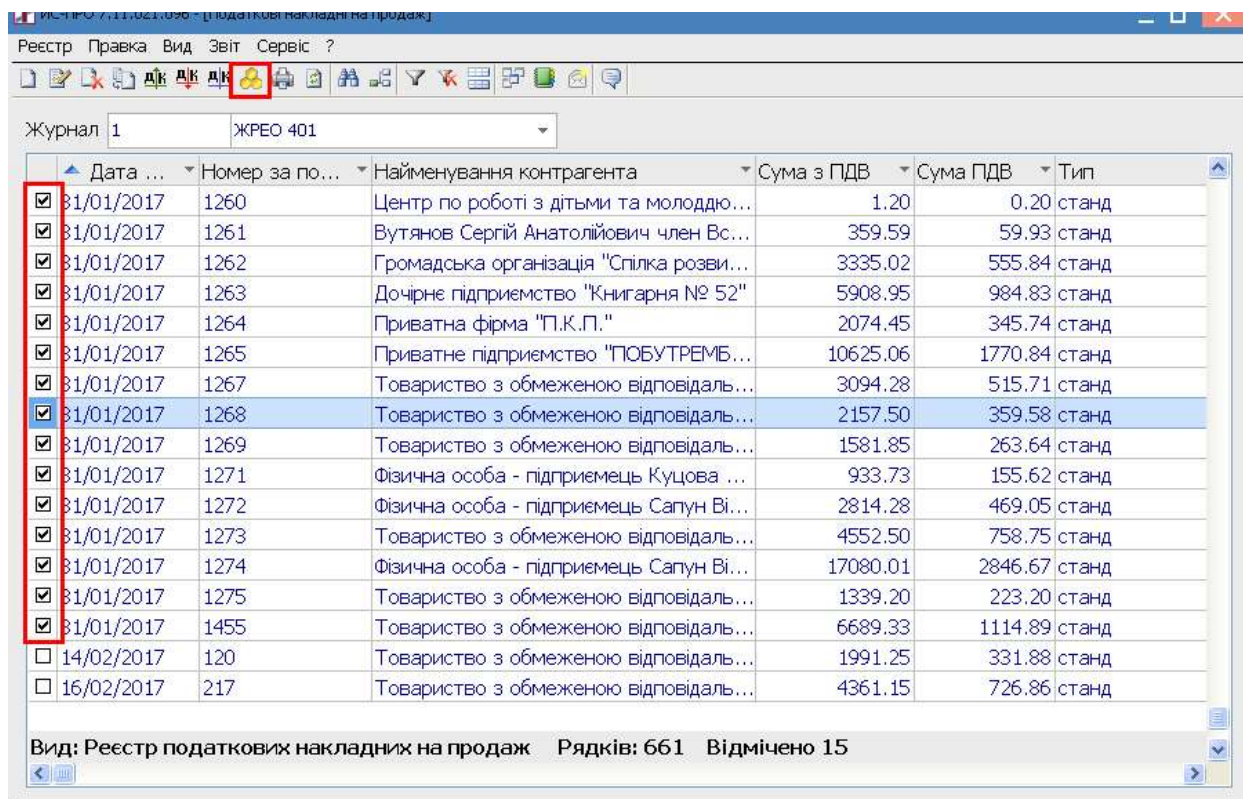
ІС-ПРО 7.11.021.096 - [Податкові накладні на продаж]

Реєстр Правка Вид Звіт Сервіс ?

Журнал 1 ЖРЕО 401

| | Дата ... | Номер за по... | Найменування контрагента | Сума з ПДВ | Сума ПДВ | Тип |
|---|---|---|---|---|---|---|
| ☑ | 31/01/2017 | 1260 | Центр по роботі з дітьми та молоддю... | 1.20 | 0.20 | станд |
| ☑ | 31/01/2017 | 1261 | Вутянов Сергій Анатолійович член Вс... | 359.59 | 59.93 | станд |
| ☑ | 31/01/2017 | 1262 | Громадська організація "Спілка розви... | 3335.02 | 555.84 | станд |
| ☑ | 31/01/2017 | 1263 | Дочірнє підприємство "Книгарня № 52" | 5908.95 | 984.83 | станд |
| ☑ | 31/01/2017 | 1264 | Приватна фірма "П.К.П." | 2074.45 | 345.74 | станд |
| ☑ | 31/01/2017 | 1265 | Приватне підприємство "ПОБУТРЕМБ... | 10625.06 | 1770.84 | станд |
| ☑ | 31/01/2017 | 1267 | Товариство з обмеженою відповідаль... | 3094.28 | 515.71 | станд |
| ☑ | 31/01/2017 | 1268 | Товариство з обмеженою відповідаль... | 2157.50 | 359.58 | станд |
| ☑ | 31/01/2017 | 1269 | Товариство з обмеженою відповідаль... | 1581.85 | 263.64 | станд |
| ☑ | 31/01/2017 | 1271 | Фізична особа - підприємець Куцова ... | 933.73 | 155.62 | станд |
| ☑ | 31/01/2017 | 1272 | Фізична особа - підприємець Сапун Ві... | 2814.28 | 469.05 | станд |
| ☑ | 31/01/2017 | 1273 | Товариство з обмеженою відповідаль... | 4552.50 | 758.75 | станд |
| ☑ | 31/01/2017 | 1274 | Фізична особа - підприємець Сапун Ві... | 17080.01 | 2846.67 | станд |
| ☑ | 31/01/2017 | 1275 | Товариство з обмеженою відповідаль... | 1339.20 | 223.20 | станд |
| ☑ | 31/01/2017 | 1455 | Товариство з обмеженою відповідаль... | 6689.33 | 1114.89 | станд |
| ☐ | 14/02/2017 | 120 | Товариство з обмеженою відповідаль... | 1991.25 | 331.88 | станд |
| ☐ | 16/02/2017 | 217 | Товариство з обмеженою відповідаль... | 4361.15 | 726.86 | станд |

Вид: Реєстр податкових накладних на продаж Рядків: 661 Відмічено 15